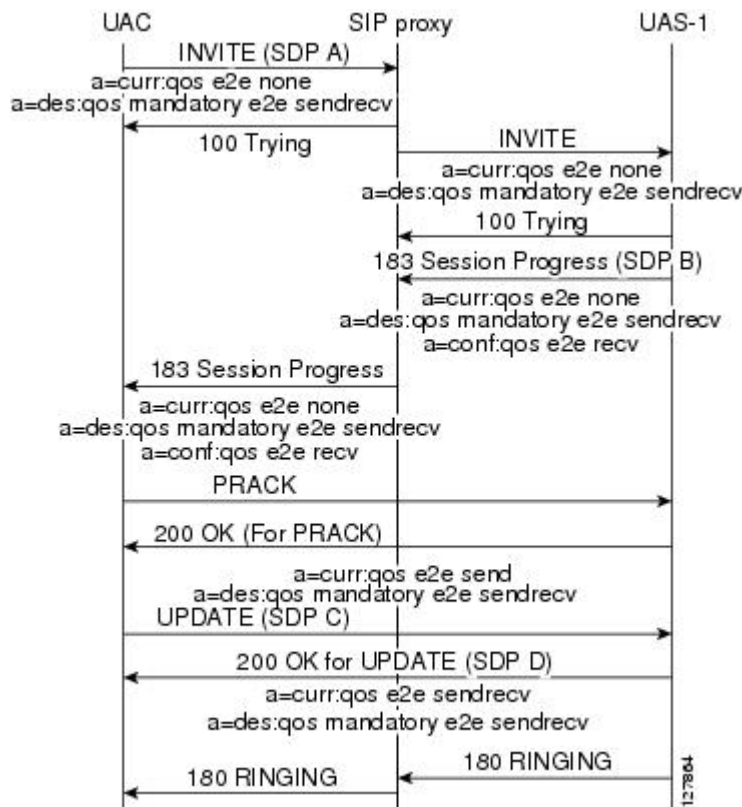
UAC
SIP proxy
UAS-1

INVITE (SDP A)
a=curr:qos e2e none
a=des:qos mandatory e2e sendrecv

100 Trying

INVITE
a=curr:qos e2e none
a=des:qos mandatory e2e sendrecv

100 Trying

183 Session Progress (SDP B)
a=curr:qos e2e none
a=des:qos mandatory e2e sendrecv
a=conf:qos e2e recv

183 Session Progress
a=curr:qos e2e none
a=des:qos mandatory e2e sendrecv
a=conf:qos e2e recv

PRACK

200 OK (For PRACK)

a=curr:qos e2e send
a=des:qos mandatory e2e sendrecv
UPDATE (SDP C)

200 OK for UPDATE (SDP D)
a=curr:qos e2e sendrecv
a=des:qos mandatory e2e sendrecv

180 RINGING

180 RINGING

127864